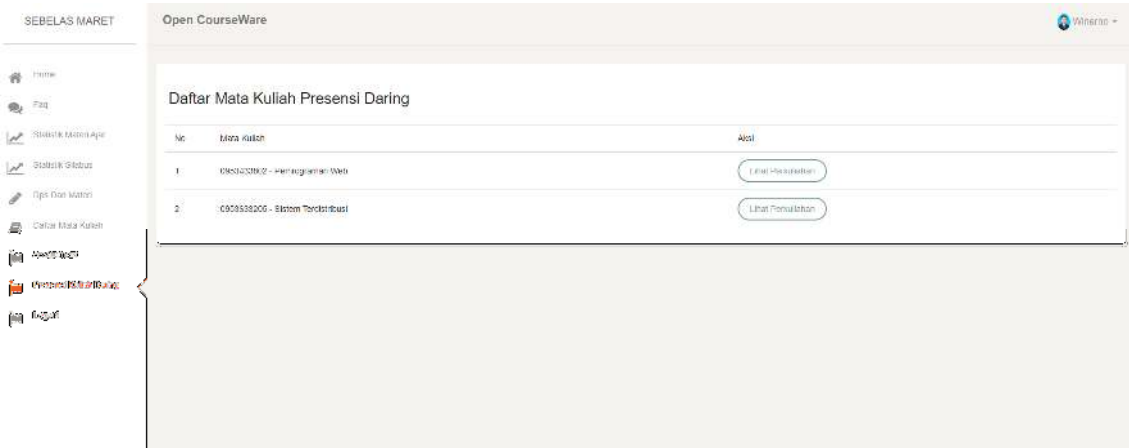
SEBELAS MARET

Home
Faq
Statistik Materi Ajar
Statistik Silabus
Ops Dan Materi
Daftar Mata Kuliah
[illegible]
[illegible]
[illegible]

Open CourseWare

Winarno

Daftar Mata Kuliah Presensi Daring

| No | Mata Kuliah | Aksi |
|---|---|---|
| 1 | 0903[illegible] - Pemrograman Web | Lihat Pertemuan |
| 2 | 0903538206 - Sistem Terdistribusi | Lihat Pertemuan |